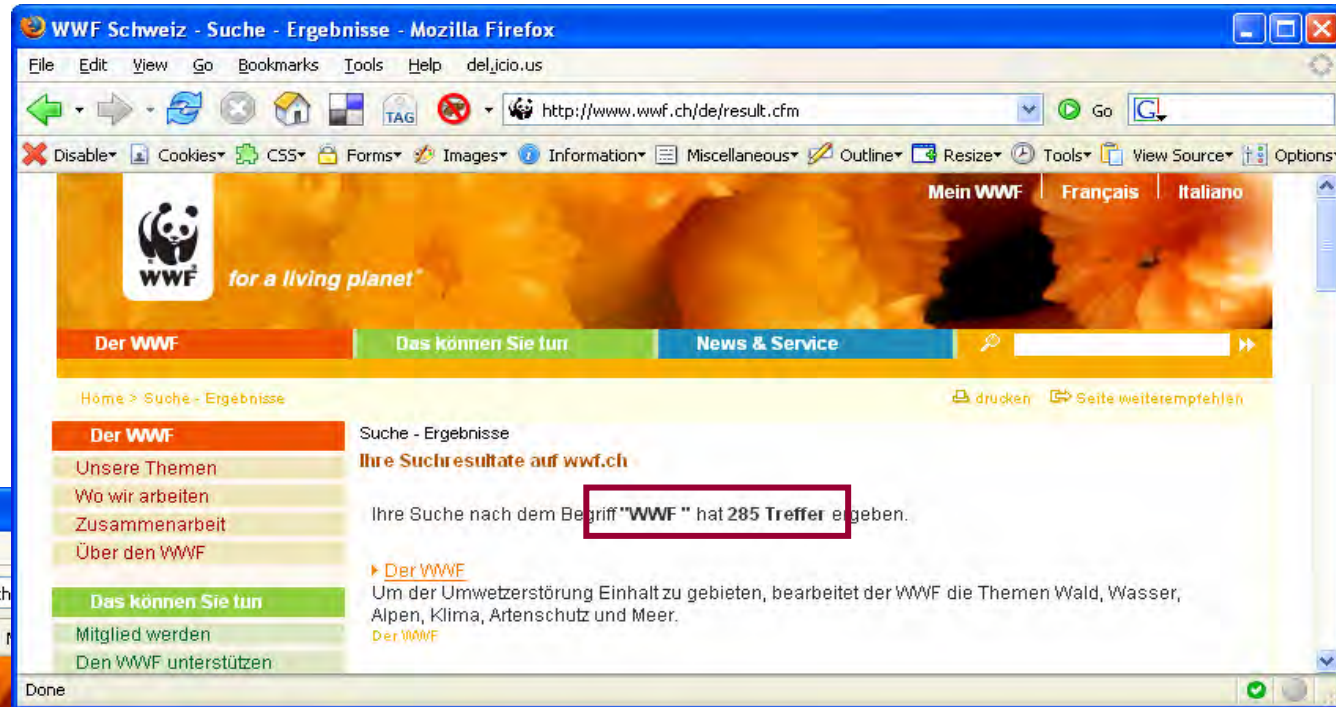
WWF Schweiz - Suche - Ergebnisse - Mozilla Firefox

File Edit View Go Bookmarks Tools Help del.icio.us

TAG http://www.wwf.ch/de/result.cfm Go

Disable Cookies CSS Forms Images Information Miscellaneous Outline Resize Tools View Source Options

Mein WWF | Français | Italiano

WWF for a living planet

Der WWF | Das können Sie tun | News & Service

Home > Suche - Ergebnisse

drucken Seite weiterempfehlen

Der WWF
Unsere Themen
Wo wir arbeiten
Zusammenarbeit
Über den WWF

Das können Sie tun
Mitglied werden
Den WWF unterstützen

Suche - Ergebnisse
Ihre Suchresultate auf wwf.ch

Ihre Suche nach dem Begriff **"WWF "** hat **285 Treffer** ergeben.

Der WWF
Um der Umwetzerstörung Einhalt zu gebieten, bearbeitet der WWF die Themen Wald, Wasser, Alpen, Klima, Artenschutz und Meer.
Der WWF

Done